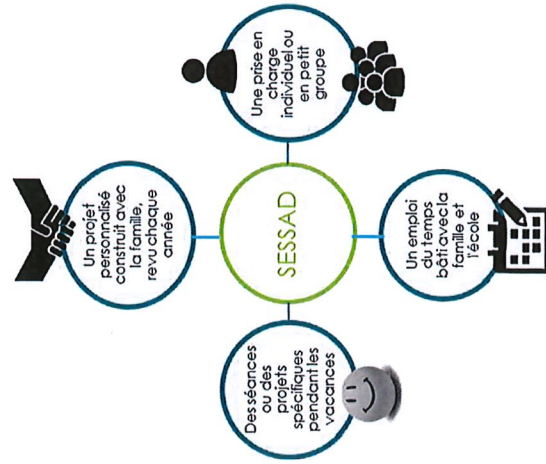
SESSAD

Une prise en charge individuel ou en petit groupe

Un emploi du temps bâti avec la famille et l'école

Des séances ou des projets spécifiques pendant les vacances

Un projet personnalisé construit avec la famille, revu chaque année